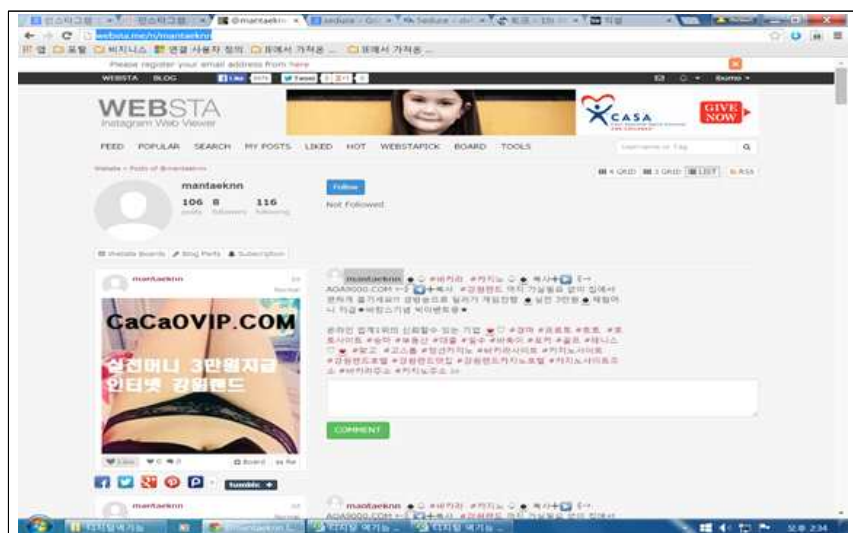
인스타그램 × 인스타그램 × @mantaeknn × Seduce - Go × Seduce - dvi × 토토 - 18 × 직영

webstagram/n/mantaeknn

앱 포털 비지니스 연결 사용자 정의 프레에서 가져옴 ... 프레에서 가져옴 ...

Please register your email address from here

WEBSTA BLOG Like Tweet

WEBSTA
Instagram Web Viewer

CASA

GIVE NOW

FEED POPULAR SEARCH MY POSTS LIKED HOT WEBSTAPICK BOARD TOOLS

Username or Tag

Websta > Posts of @mantaeknn

4 GRID 3 GRID LIST RSS

mantaeknn

106 8 116
posts followers following

Follow

Not Followed

Website Boards Blog Parts Subscription

mantaeknn

CaCaOVIP.COM

실전머니 3만원지급
인터넷 강원랜드

Like Board Re

tumblr

mantaeknn #바카라 #카지노 복사 AOA9000.COM 복사 #강원랜드 까지 가실필요 없이 집에서 편하게 즐기세요!! 강원랜드와 똑같이 게임진행 실전 3만원 체험머니 지급 #바로스기 빅이벤트중

온라인 업계1위의 신뢰할수 있는 기업 #경마 #프로토 #토토 #토토사이트 #승마 #부동산 #대출 #일수 #바둑이 #포커 #골프 #테니스 #발로 #고스톱 #정선카지노 #바카라사이트 #카지노사이트 #강원랜드호텔 #강원랜드입장 #강원랜드카지노호텔 #카지노사이트 #바카라주소 #카지노주소

COMMENT

mantaeknn #바카라 #카지노 복사 AOA9000.COM 복사 #강원랜드 까지 가실필요 없이 집에서

디지털 역기능 디지털 역기능 디지털 역기능 오후 2:34